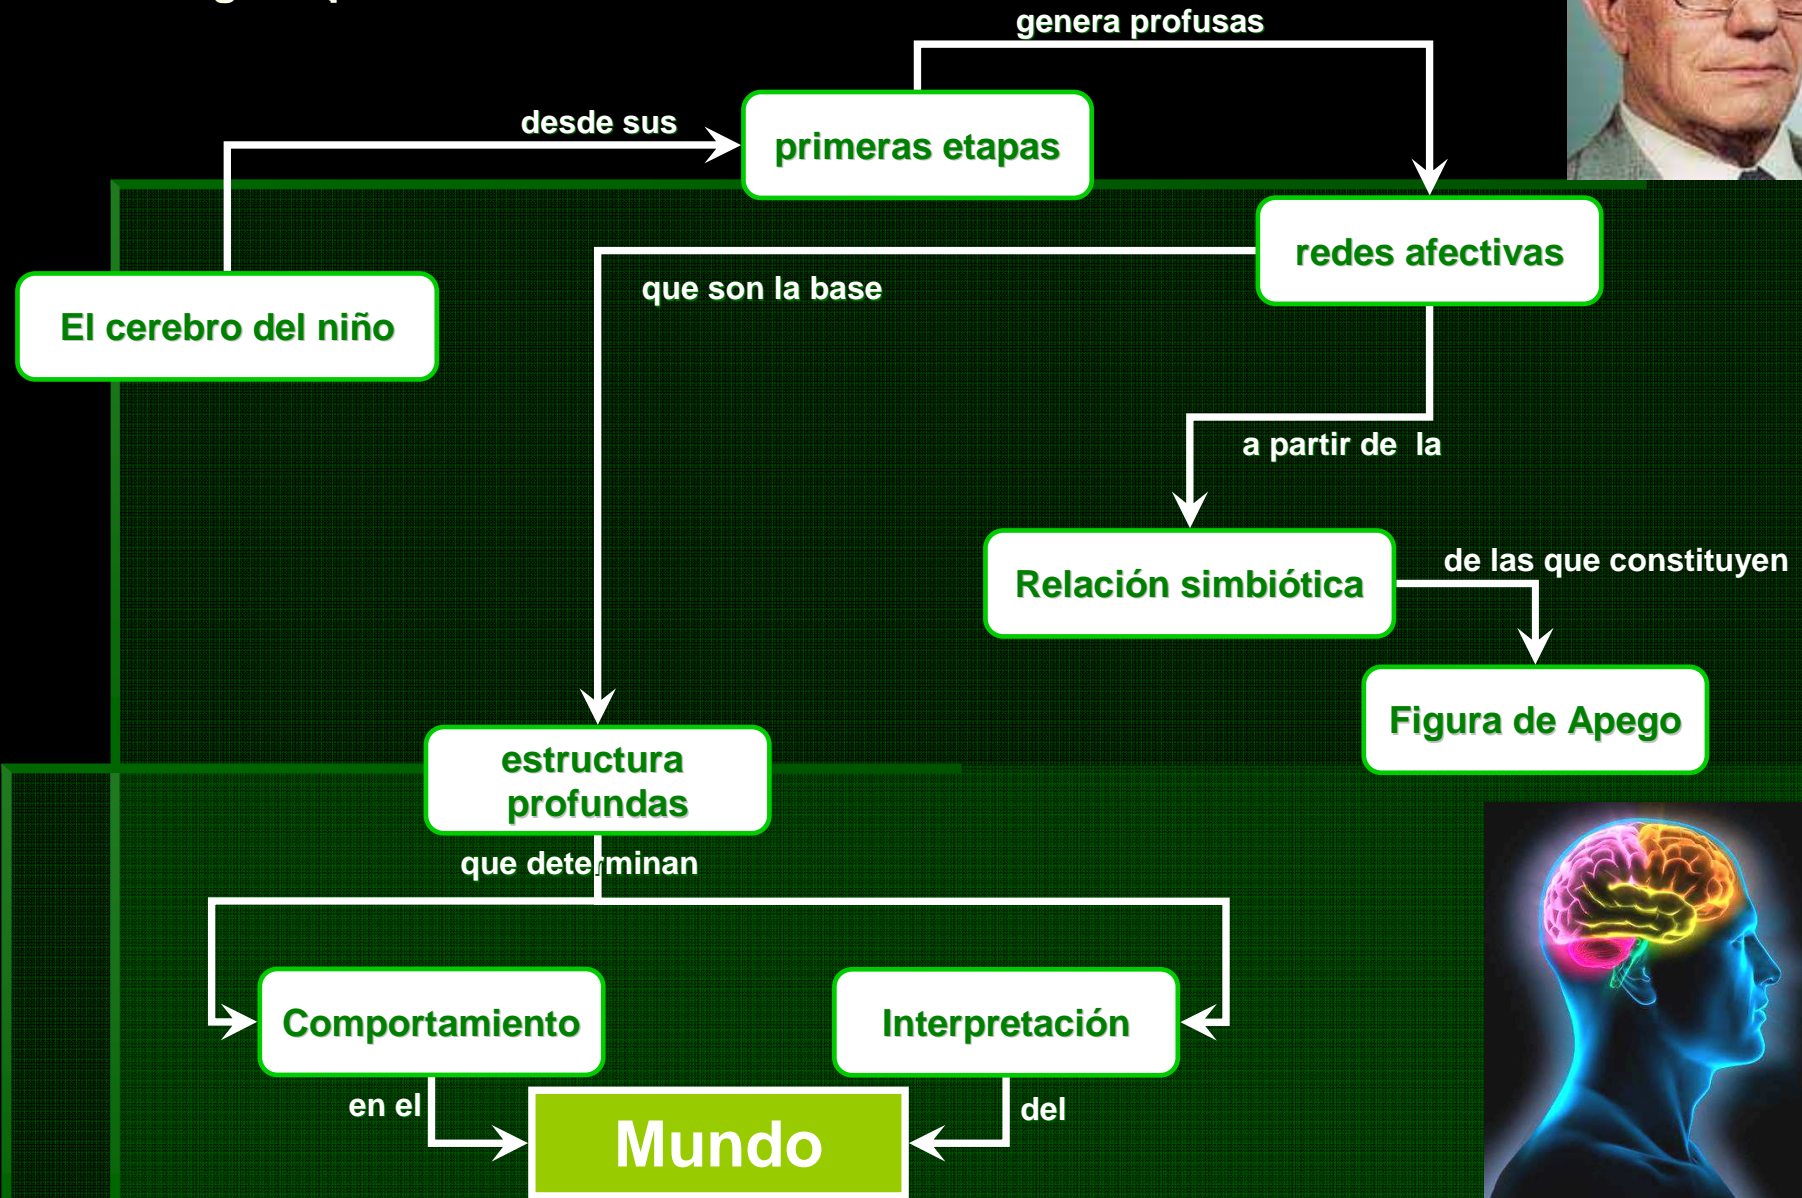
genera profusas

desde sus

primeras etapas

redes afectivas

El cerebro del niño

que son la base

a partir de la

Relación simbiótica

de las que constituyen

Figura de Apego

estructura profundas

que determinan

Comportamiento

Interpretación

en el

Mundo

del